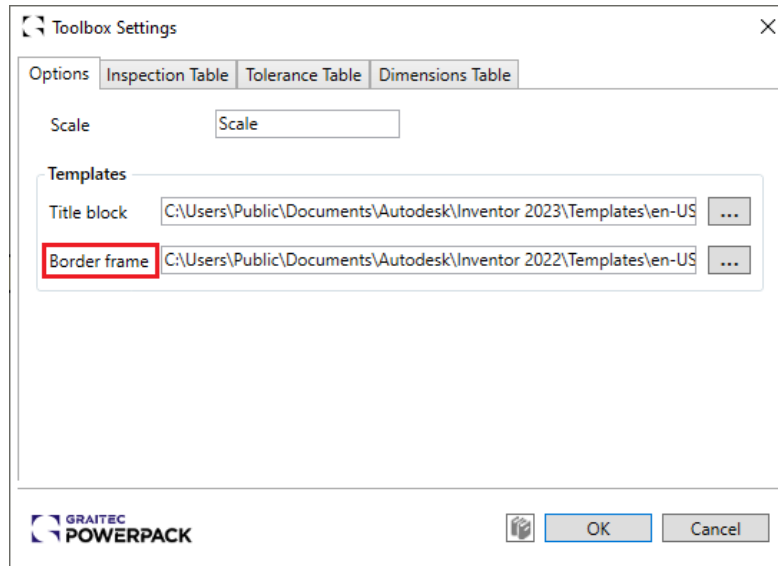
Toolbox Settings

×

Options | Inspection Table | Tolerance Table | Dimensions Table

Scale Scale

Templates

Title block C:\Users\Public\Documents\Autodesk\Inventor 2023\Templates\en-US ...

Border frame C:\Users\Public\Documents\Autodesk\Inventor 2022\Templates\en-US ...

GRAITEC POWERPACK

OK Cancel